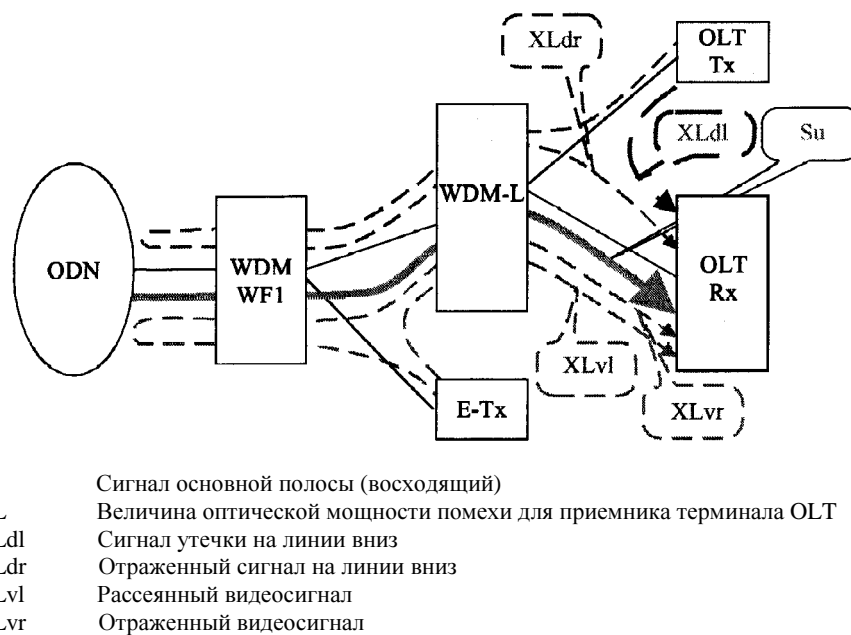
XLdr

OLT
Tx

XLdl

Su

WDM-L

ODN

WDM
WF1

OLT
Rx

XLvl

E-Tx

XLvr

Сигнал основной полосы (восходящий)
L Величина оптической мощности помехи для приемника терминала OLT
Ldl Сигнал утечки на линии вниз
Ldr Отраженный сигнал на линии вниз
Lvl Рассеянный видеосигнал
Lvr Отраженный видеосигнал